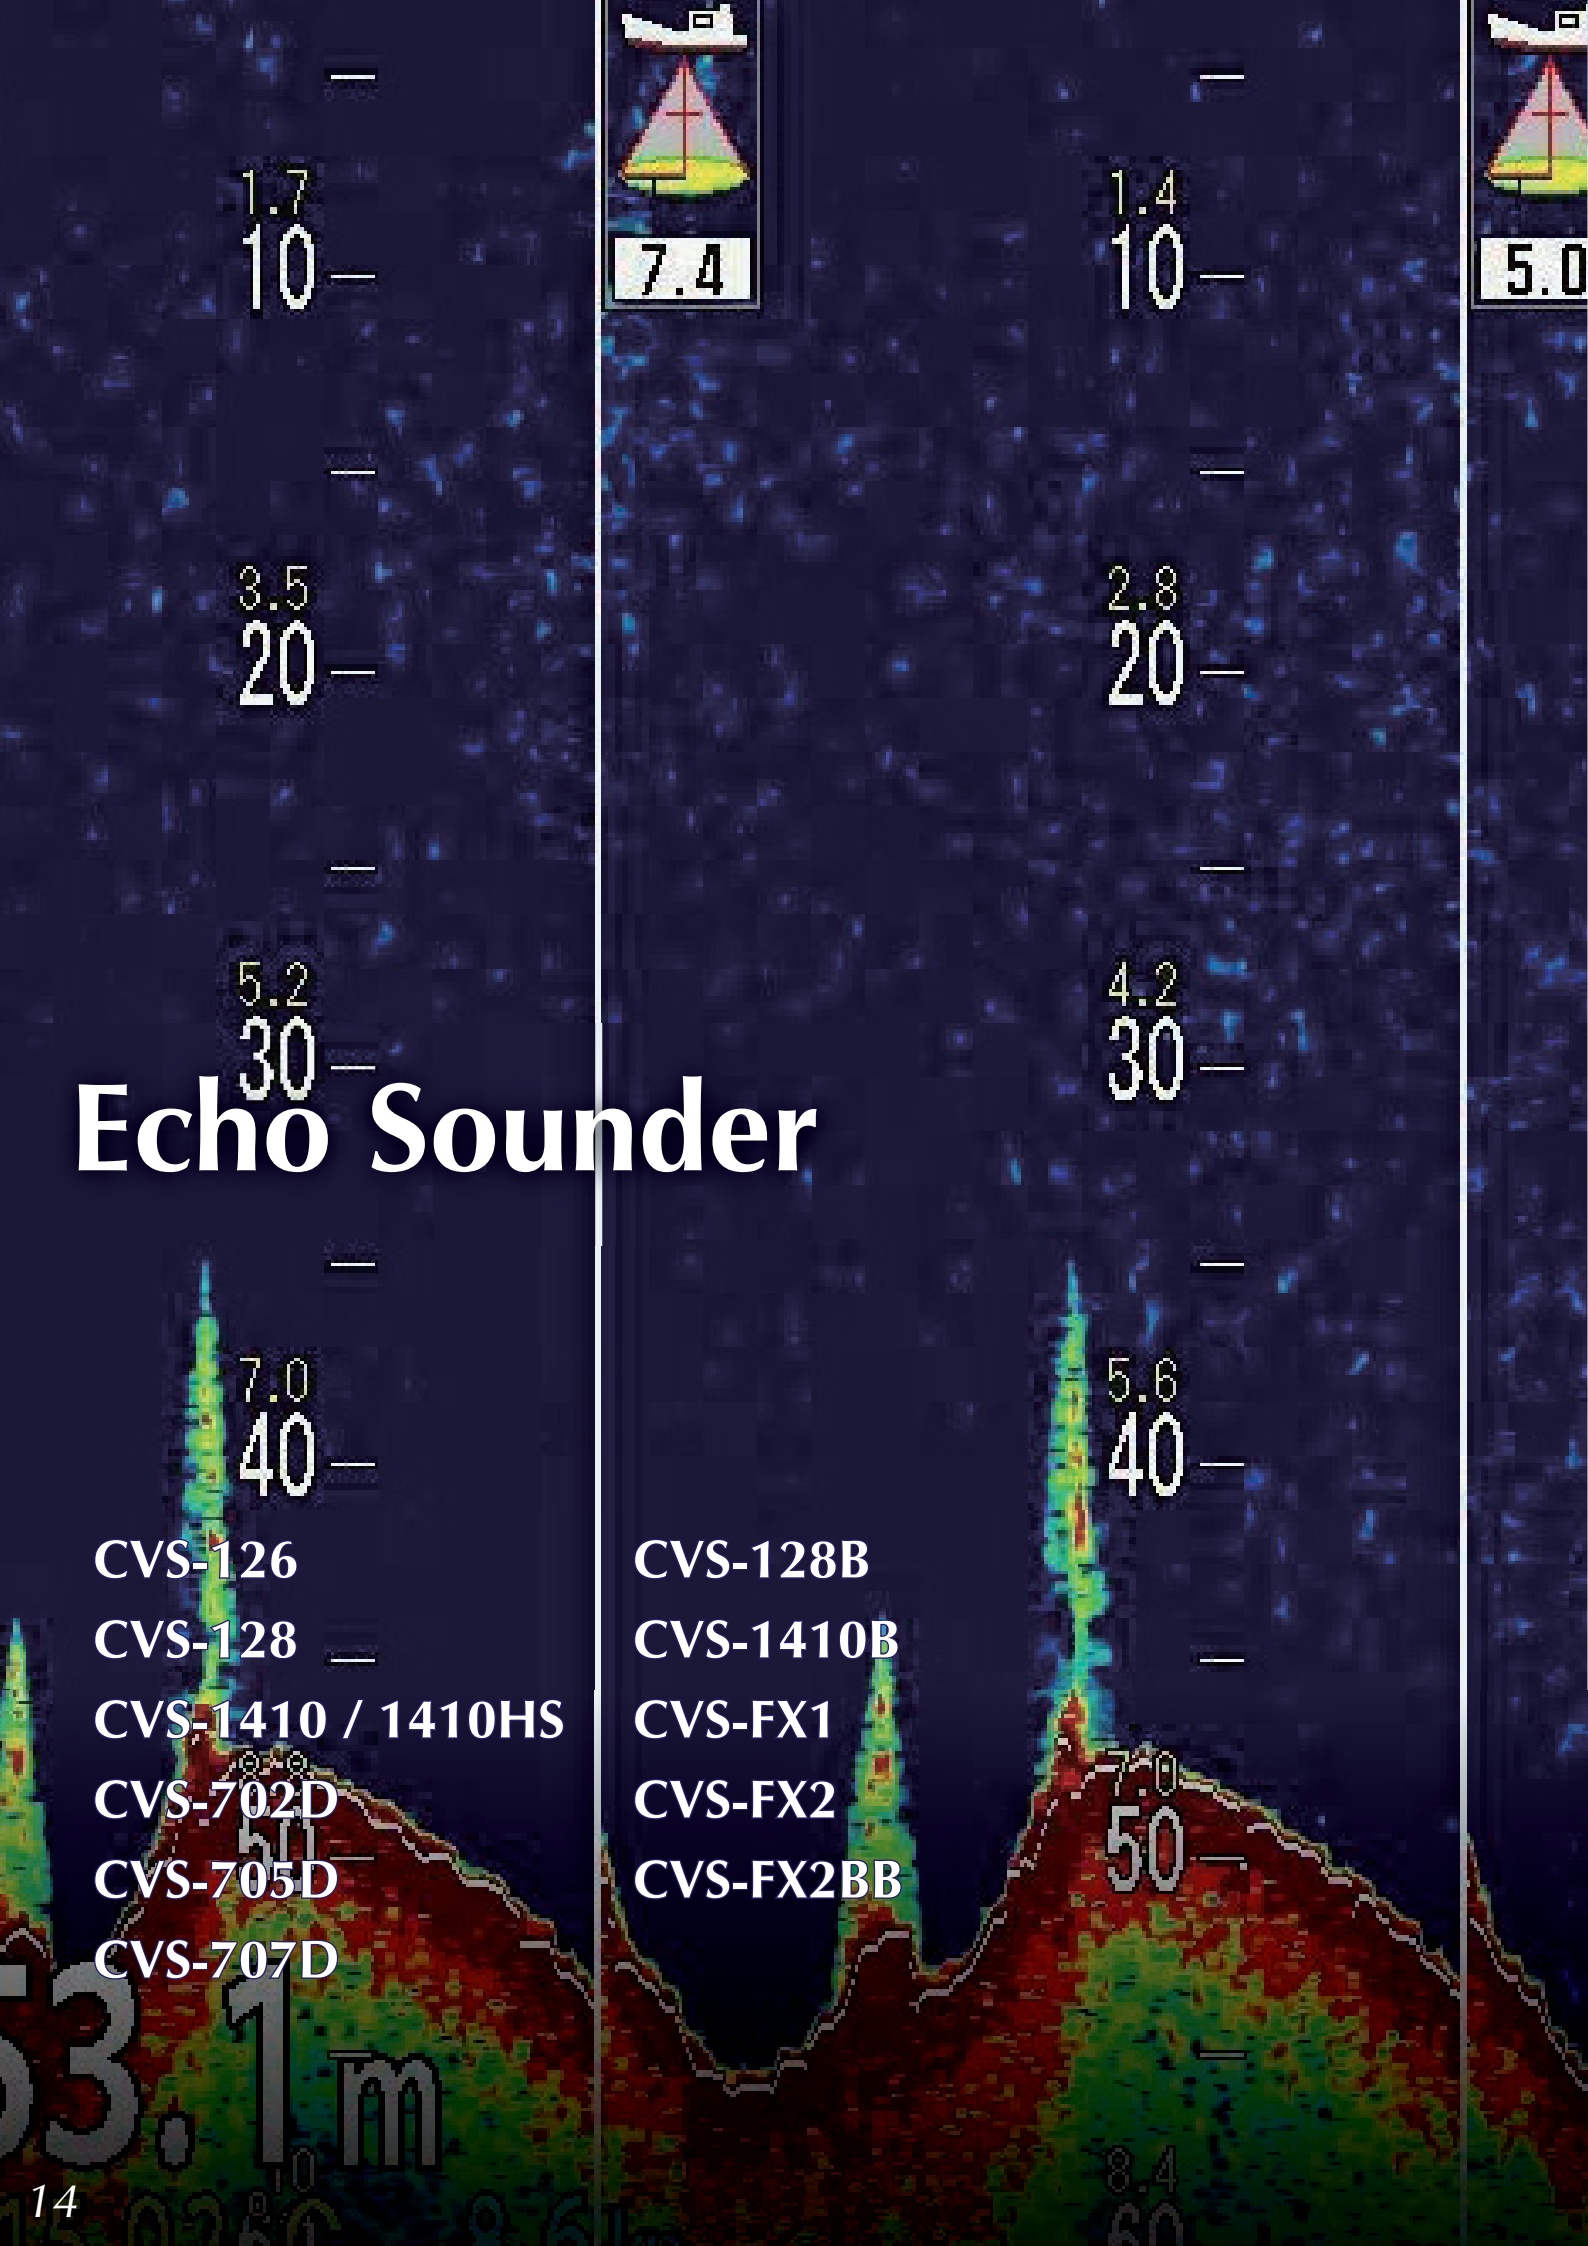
7.4

5.0

1.7
10

3.5
20

5.2
30

7.0
40

1.4
10

2.8
20

4.2
30

5.6
40

7.0
50

8.4

Echo Sounder

CVS-126
CVS-128
CVS-1410 / 1410HS
CVS-702D
CVS-705D
CVS-707D

CVS-128B
CVS-1410B
CVS-FX1
CVS-FX2
CVS-FX2BB

53.1m

14